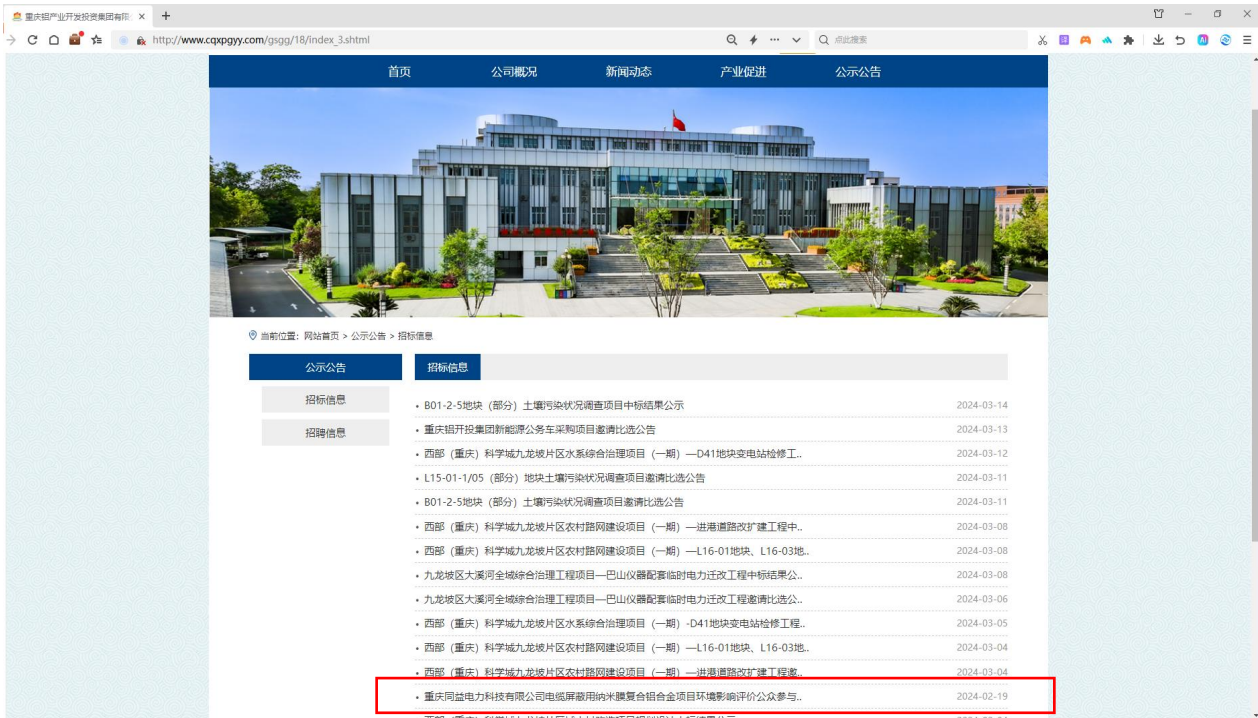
重庆铝产业开发投资集团有限 ×  +

http://www.cqxpgyy.com/gsgg/18/index_3.shtml

点此搜索

首页 公司概况 新闻动态 产业促进 公示公告

当前位置: 网站首页 > 公示公告 > 招标信息

公示公告

招标信息

招聘信息

招标信息

| | |
|---|---|
| • B01-2-5地块（部分）土壤污染状况调查项目中标结果公示 | 2024-03-14 |
| • 重庆铝开投集团新能源公务车采购项目邀请比选公告 | 2024-03-13 |
| • 西部（重庆）科学城九龙坡片区水系综合治理项目（一期）—D41地块变电站检修工.. | 2024-03-12 |
| • L15-01-1/05（部分）地块土壤污染状况调查项目邀请比选公告 | 2024-03-11 |
| • B01-2-5地块（部分）土壤污染状况调查项目邀请比选公告 | 2024-03-11 |
| • 西部（重庆）科学城九龙坡片区农村路网建设项目（一期）—进港道路改扩建工程中.. | 2024-03-08 |
| • 西部（重庆）科学城九龙坡片区农村路网建设项目（一期）—L16-01地块、L16-03地.. | 2024-03-08 |
| • 九龙坡区大溪河全域综合治理工程项目—巴山仪器配套临时电力迁改工程中标结果公.. | 2024-03-08 |
| • 九龙坡区大溪河全域综合治理工程项目—巴山仪器配套临时电力迁改工程邀请比选公.. | 2024-03-06 |
| • 西部（重庆）科学城九龙坡片区水系综合治理项目（一期）-D41地块变电站检修工程.. | 2024-03-05 |
| • 西部（重庆）科学城九龙坡片区农村路网建设项目（一期）—L16-01地块、L16-03地.. | 2024-03-04 |
| • 西部（重庆）科学城九龙坡片区农村路网建设项目（一期）—进港道路改扩建工程邀.. | 2024-03-04 |
| • 重庆同益电力科技有限公司电缆屏蔽用纳米膜复合铝合金项目环境影响评价公众参与.. | 2024-02-19 |
| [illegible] | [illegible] |